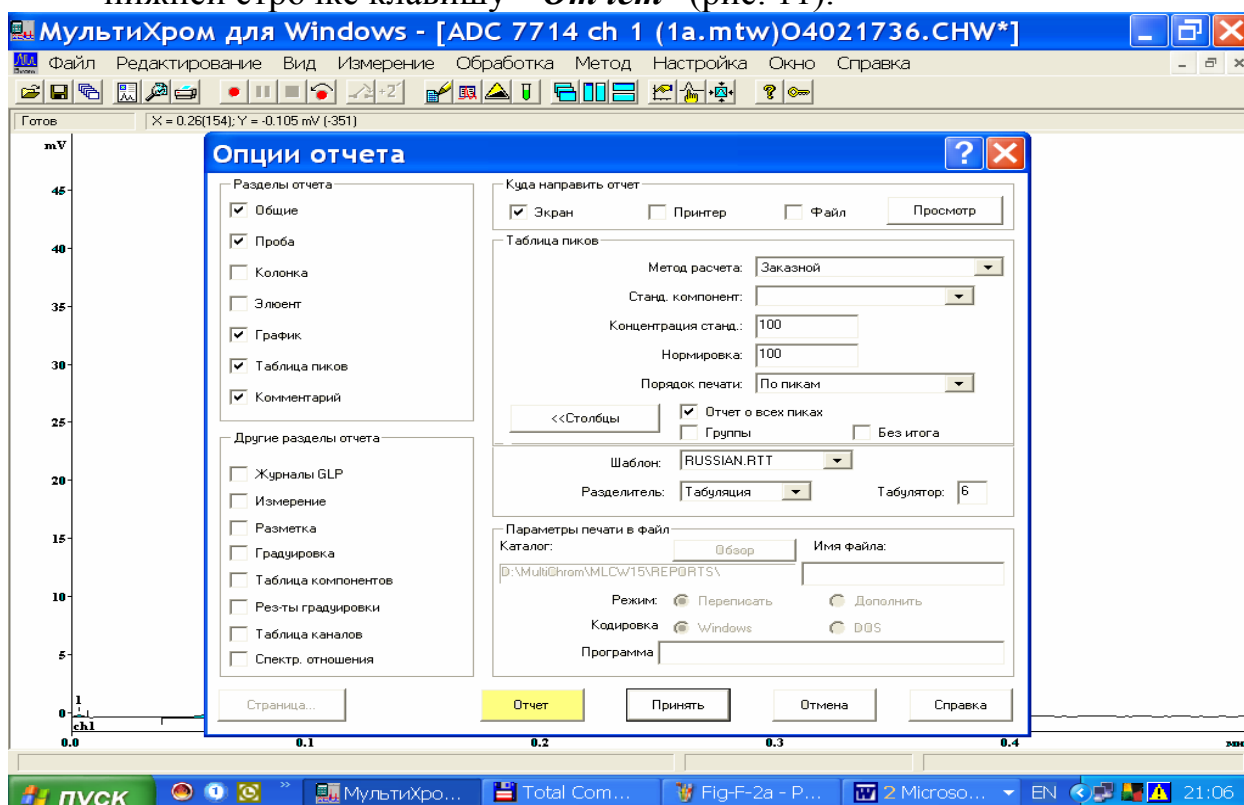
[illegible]

МультиХром для Windows - [ADC 7714 ch 1 (1a.mtw)O4021736.CHW*]

Файл Редактирование Вид Измерение Обработка Метод Настройка Окно Справка

Готов X = 0.26(154); Y = -0.105 mV (-351)

mV
45
40
35
30
25
20
15
10
5
0
ch1
0.0 0.1 0.2 0.3 0.4

Опции отчета

Разделы отчета
☑ Общие
☑ Проба
☐ Колонка
☐ Элюент
☑ График
☑ Таблица пиков
☑ Комментарий

Другие разделы отчета
☐ Журналы GLP
☐ Измерение
☐ Разметка
☐ Градуировка
☐ Таблица компонентов
☐ Рез-ты градуировки
☐ Таблица каналов
☐ Спектр. отношения

Куда направить отчет
☑ Экран ☐ Принтер ☐ Файл Просмотр

Таблица пиков
Метод расчета: Заказной
Станд. компонент:
Концентрация станд.: 100
Нормировка: 100
Порядок печати: По пикам
<<Столбцы ☑ Отчет о всех пиках
☐ Группы ☐ Без итога

Шаблон: RUSSIAN.RTT
Разделитель: Табуляция Табулятор: 6

Параметры печати в файл
Каталог: Обзор Имя файла:
D:\MultiChrom\MLCW15\REPORTS\
Режим: Переписать Дополнить
Кодировка Windows DOS
Программа

Страница... Отчет Принять Отмена Справка

пуск МультиХро... Total Com... Fig-F-2a - P... 2 Microso... EN 21:06